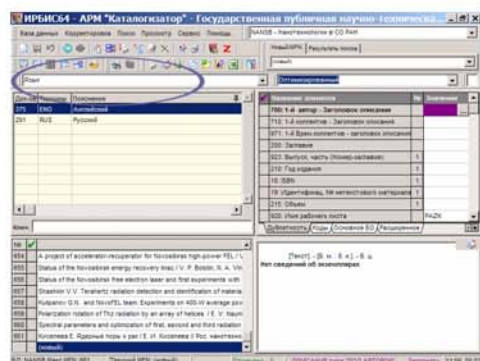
ИРБИС64 - АРМ "Каталогизатор" - Государственная публичная научно-техническа...

База данных Корректировка Поиск Просмотр Сервис Помощь NANO8 - Нанотехнологии в СО РАН

Новый/КРЧ Результаты поиска

Язык Оптимизированный

| Данные | Пояснение | Пояснение |
|---|---|---|
| 371 | ENG | Английский |
| 291 | RUS | Русский |

| | Название элемента | № | Значение |
|---|---|---|---|
| | 700: 1-й автор - Заголовок описания | | |
| | 710: 1-й коллектив - Заголовок описания | | |
| | 971: 1-й Врем.коллектив - Заголовок описания | | |
| | 200: Заглавие | | |
| | 923: Выпуск, часть (номер-заглавие) | | |
| | 210: Год издания | 1 | |
| | 10: ISBN | 1 | |
| | 19: Идентификац. № нетекстового материала | 1 | |
| | 215: Объем | 1 | |
| | 600: Имя рабочего листа | | PAZK |

Дубликатность Коды Основное БО Расширенное

Ключ:

| № | |
|---|---|
| 654 | A project of accelerator-recuperator for Novosibirsk high-power FEL / V. |
| 655 | Status of the Novosibirsk energy recovery linac / V. P. Bolotin, N. A. Vin |
| 656 | Status of the Novosibirsk free electron laser and first experiments with |
| 657 | Shashkin V.V. Terahertz radiation detection and identification of materia |
| 658 | Kulipanov G.N. and NovoFEL team. Experiments on 400-W average pow |
| 659 | Polarization rotation of THz radiation by an array of helices / E. V. Naum |
| 660 | Spectral parameters and optimization of first, second and third radiation |
| 661 | Косенкова Е. Ядерные поры в рак / Е. И. Косенкова // Рос. нанотехно |
| | (новый) |

[Текст] . - [Б. м. : Б. и.] . - Б. ц.
Нет сведений об экземплярах.